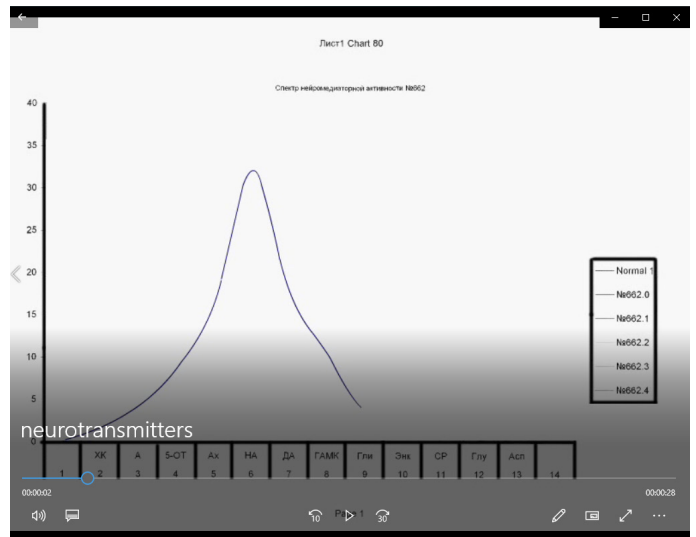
Лист1 Chart 80

Спектр нейромедиаторной активности №662

40
35
30
25
20
15
10
5
0

| | ХК | А | 5-ОТ | Ах | НА | ДА | ГАМК | Гли | Энк | СР | Глу | Асп | |
|---|---|---|---|---|---|---|---|---|---|---|---|---|---|
| 1 | 2 | 3 | 4 | 5 | 6 | 7 | 8 | 9 | 10 | 11 | 12 | 13 | 14 |

Normal 1
№662.0
№662.1
№662.2
№662.3
№662.4

neurotransmitters

00:00:02
00:00:28

Page 1

10
30